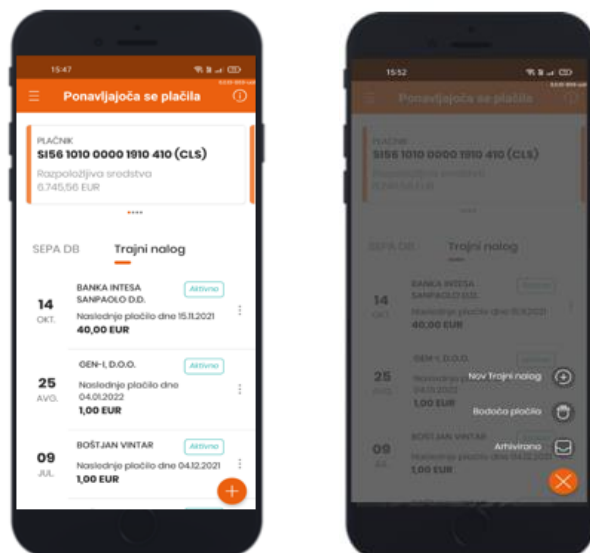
15:47

Ponavljajoča se plačila

PLAČNIK
SI56 1010 0000 1910 410 (CLS)
Razpoložljiva sredstva
6.745,56 EUR

SEPA DB Trajni nalog

14
OKT.
BANKA INTESA SANPAOLO D.D.
Aktivno
Naslednje plačilo dne 15.11.2021
40,00 EUR

25
AVG.
GEN-I, D.O.O.
Aktivno
Naslednje plačilo dne 04.01.2022
1,00 EUR

09
JUL.
BOŠTJAN VINTAR
Aktivno
Naslednje plačilo dne 04.12.2021
1,00 EUR

15:52

Ponavljajoča se plačila

PLAČNIK
SI56 1010 0000 1910 410 (CLS)
Razpoložljiva sredstva
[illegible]

SEPA DB Trajni nalog

14
OKT.
BANKA INTESA SANPAOLO D.D.
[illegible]
Naslednje plačilo dne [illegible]
40,00 EUR

25
AVG.
GEN-I, D.O.O.
Naslednje plačilo dne 04.01.2022
1,00 EUR

09
JUL.
BOŠTJAN VINTAR
Naslednje plačilo dne 04.12.2021
1,00 EUR

Nov Trajni nalog
Bodoča plačila
Arhivirano